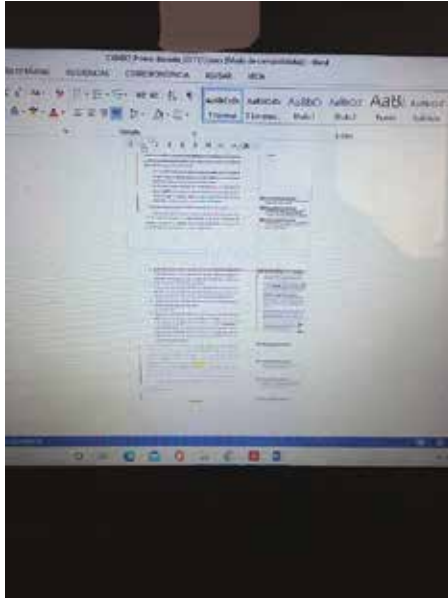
CAMBIO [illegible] (Modo de compatibilidad) - Word
DISTRIBUCIÓN REFERENCIAS CORRESPONDENCIA REVISAR VISTA
AaBbCcDc AaBbCcDc AaBbC AaBbCc AaB AaBbCc
¶ Normal ¶ Sin espa... Título 1 Título 2 Título Subtítulo
Párrafo Estilos
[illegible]